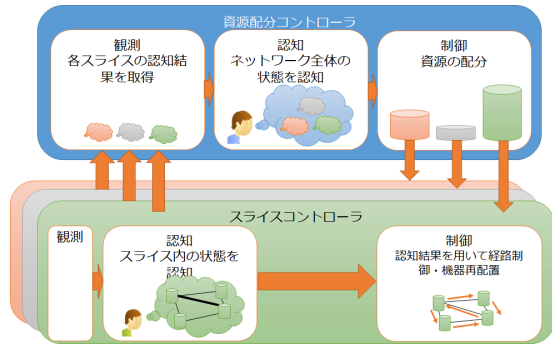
資源配分コントローラ

観測
各スライスの認知結果を取得

認知
ネットワーク全体の状態を認知

制御
資源の配分

スライスコントローラ

観測

認知
スライス内の状態を認知

制御
認知結果を用いて経路制御・機器再配置